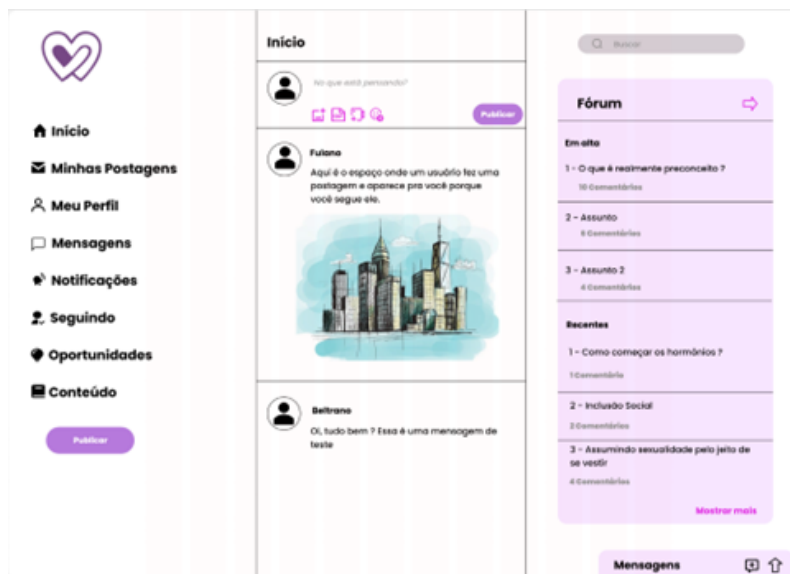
Início

Minhas Postagens

Meu Perfil

Mensagens

Notificações

Seguindo

Oportunidades

Conteúdo

Publicar

Início

No que está pensando?

Publicar

Fulano

Aqui é o espaço onde um usuário fez uma postagem e aparece pra você porque você segue ele.

Beltrano

Oi, tudo bem ? Essa é uma mensagem de teste

Buscar

Fórum

Em alta

1 - O que é realmente preconceito ?

10 Comentários

2 - Assunto

5 Comentários

3 - Assunto 2

4 Comentários

Recentes

1 - Como começar os hormônios ?

1 Comentário

2 - Inclusão Social

2 Comentários

3 - Assumindo sexualidade pelo jeito de se vestir

4 Comentários

Mostrar mais

Mensagens